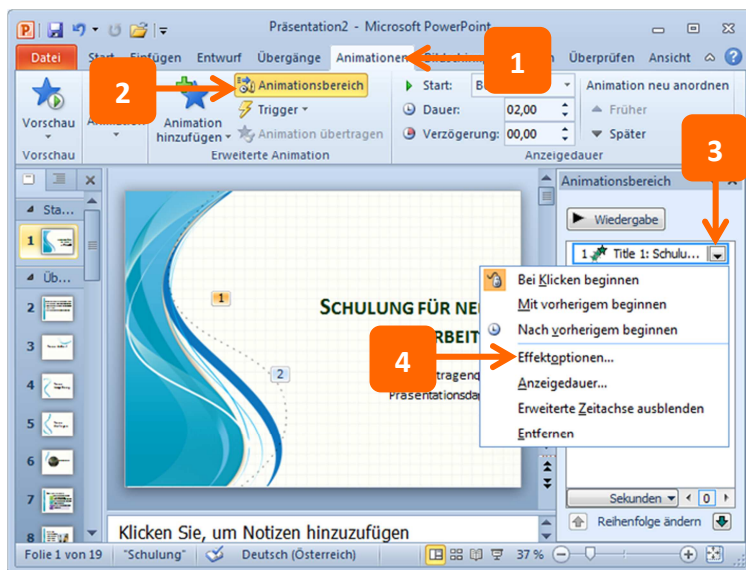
Präsentation2 - Microsoft PowerPoint

Datei Start Einfügen Entwurf Übergänge Animationen Bildschirm Überprüfen Ansicht

1

2

Vorschau Animation Animation hinzufügen Animationsbereich Trigger Animation übertragen Start: Dauer: 02,00 Verzögerung: 00,00 Animation neu anordnen Früher Später

Vorschau Erweiterte Animation Anzeigedauer

3

Animationsbereich

Wiedergabe

1 Title 1: Schulu...

Bei Klicken beginnen
Mit vorherigem beginnen
Nach vorherigem beginnen
Effektoptionen...
Anzeigedauer...
Erweiterte Zeitachse ausblenden
Entfernen

4

Sta...
1
Üb...
2
3
4
5
6
7
8

1
2

SCHULUNG FÜR NEU
ARBEIT
tragend
Präsentationsda

Klicken Sie, um Notizen hinzuzufügen

Sekunden 0

Reihenfolge ändern

Folie 1 von 19 "Schulung" Deutsch (Österreich) 37 %